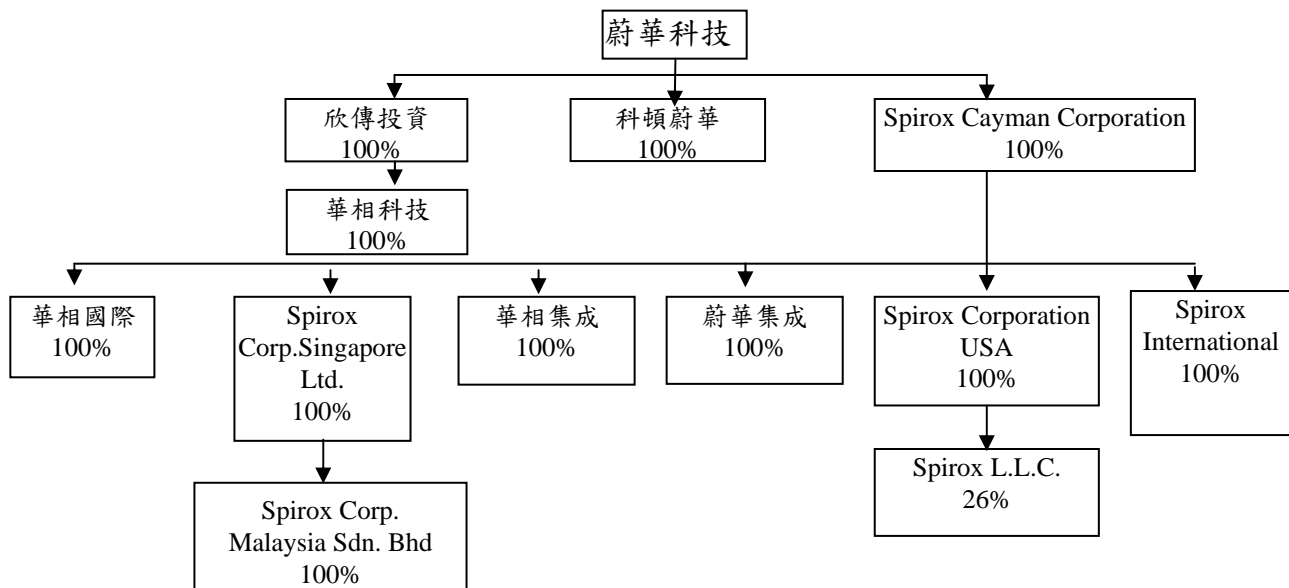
蔚華科技

欣傳投資
100%

科頓蔚華
100%

Spirox Cayman Corporation
100%

華相科技
100%

華相國際
100%

Spirox Corp.Singapore Ltd.
100%

華相集成
100%

蔚華集成
100%

Spirox Corporation USA
100%

Spirox International
100%

Spirox Corp. Malaysia Sdn. Bhd
100%

Spirox L.L.C.
26%